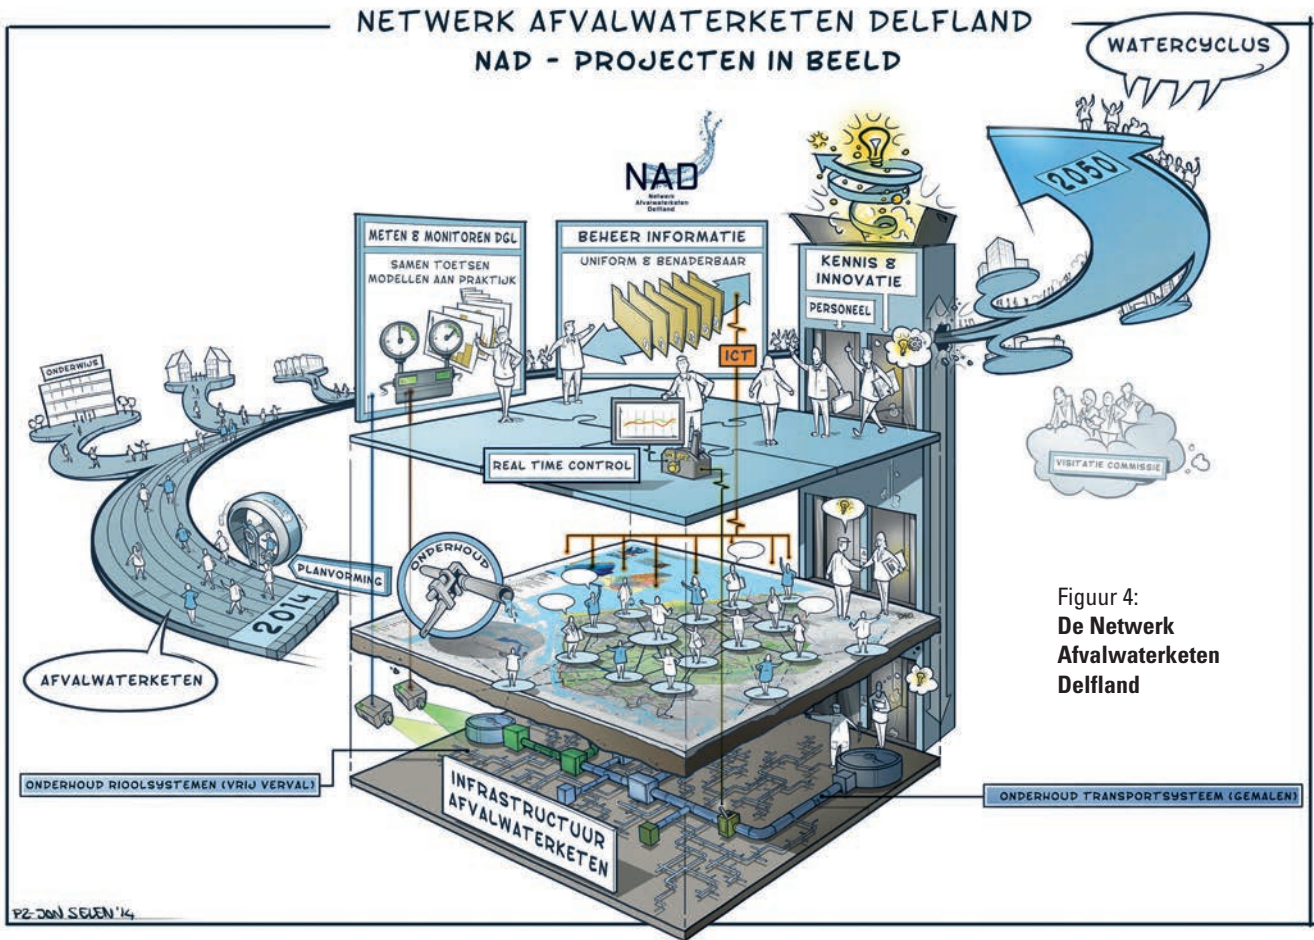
NETWERK AFVALWATERKETEN DELFLAND
NAD - PROJECTEN IN BEELD

WATERCYCLUS

NAD
Netwerk Afvalwaterketen Delfland

2050

METEN & MONITOREN DGL
SAMEN TOETSEN
MODELLEN AAN PRAKTIJK

BEHEER INFORMATIE
UNIFORM & BENADERBAAR

KENNIS & INNOVATIE

PERSONEEL

ICT

ONDERWIJS

REAL TIME CONTROL

VISITATIE COMMISSIE

ONDERHOUD

PLANVORMING

2014

AFVALWATERKETEN

Figuur 4:
De Netwerk Afvalwaterketen Delfland

ONDERHOUD RIOOLSYSTEMEN (VRIJ VERVAL)

INFRASTRUCTUUR AFVALWATERKETEN

ONDERHOUD TRANSPORTSYSTEEM (GEMALEN)

PZ-JAN SELEN '14